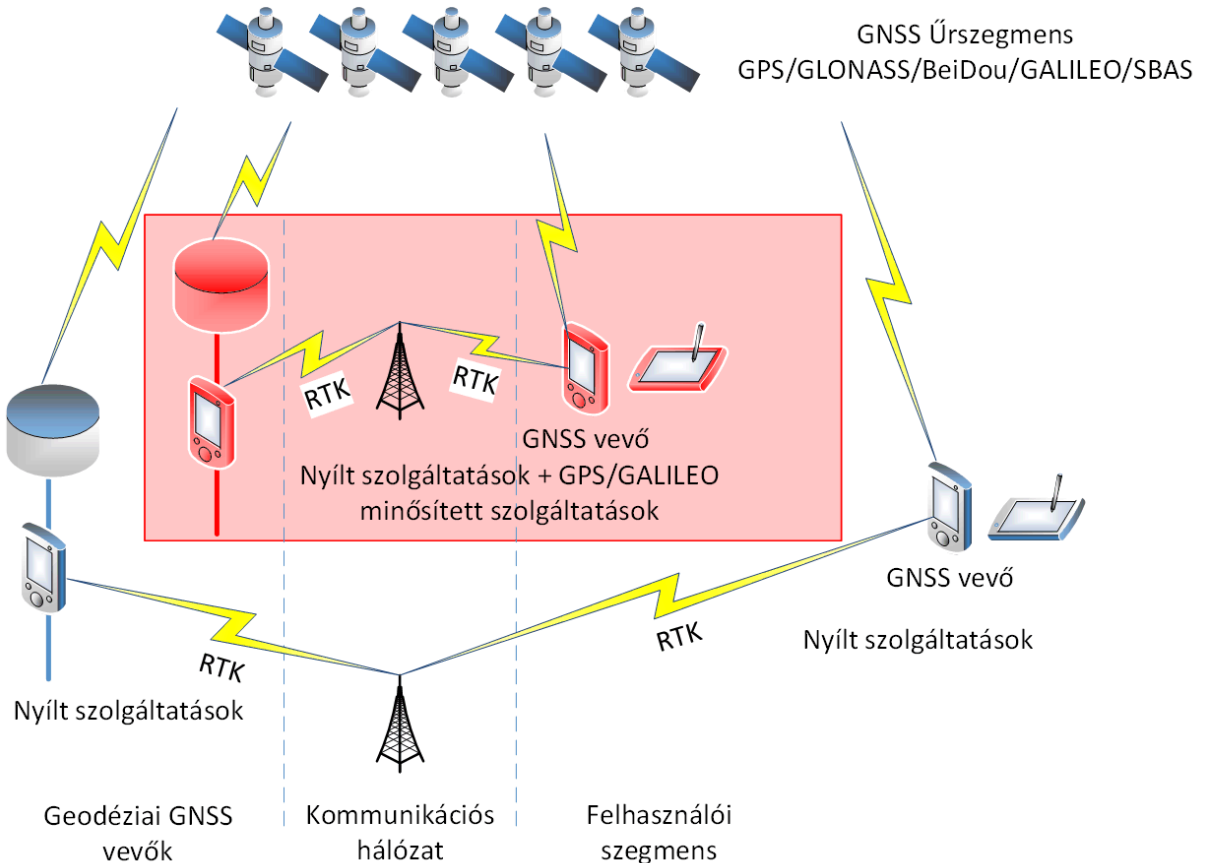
GNSS Űrszegmens
GPS/GLONASS/BeiDou/GALILEO/SBAS

RTK

RTK

GNSS vevő
Nyílt szolgáltatások + GPS/GALILEO minősített szolgáltatások

GNSS vevő

Nyílt szolgáltatások

RTK

RTK

Nyílt szolgáltatások

Geodéziai GNSS vevők

Kommunikációs hálózat

Felhasználói szegmens